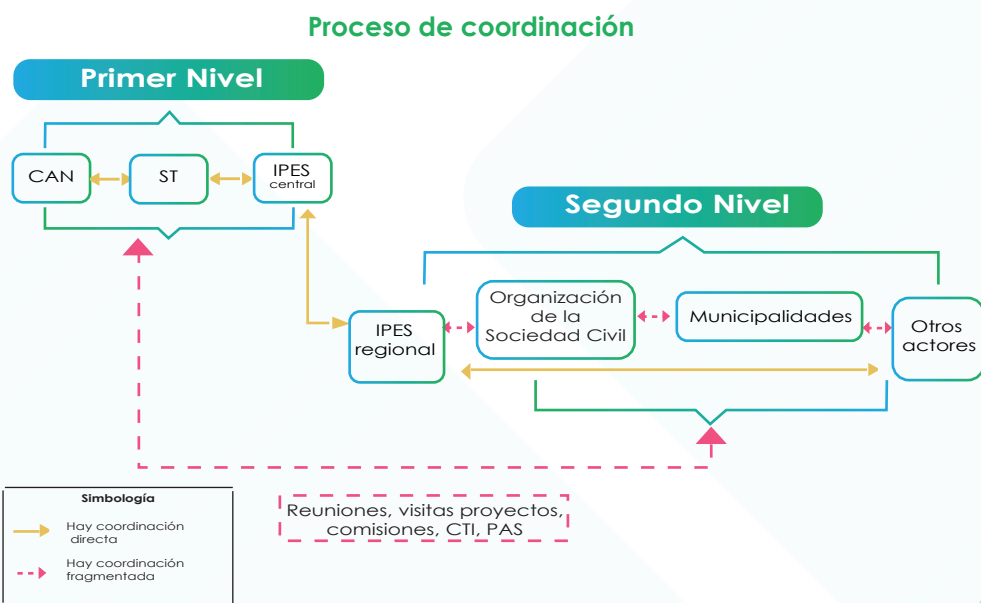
Proceso de coordinación

Primer Nivel

CAN

ST

IPES central

Segundo Nivel

IPES regional

Organización de la Sociedad Civil

Municipalidades

Otros actores

Simbología

Hay coordinación directa

Hay coordinación fragmentada

Reuniones, visitas proyectos, comisiones, CTI, PAS